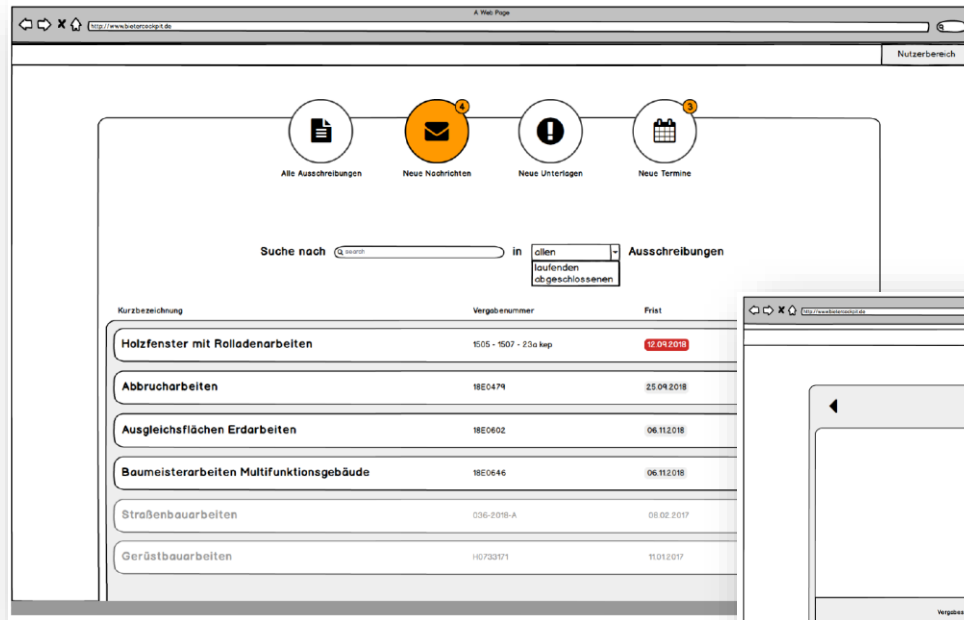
A Web Page

http://www.bietercockpit.de

Nutzerbereich

4

3

Alle Ausschreibungen

Neue Nachrichten

Neue Unterlagen

Neue Termine

Suche nach search in allen Ausschreibungen

laufenden
abgeschlossenen

| Kurzbezeichnung | Vergabenummer | Frist |
|---|---|---|
| Holzfenster mit Rolladenarbeiten | 1505 - 1507 - 23a kep | 12.09.2018 |
| Abbrucharbeiten | 18E0479 | 25.09.2018 |
| Ausgleichsflächen Erdarbeiten | 18E0602 | 06.11.2018 |
| Baumeisterarbeiten Multifunktionsgebäude | 18E0646 | 06.11.2018 |
| Straßenbauarbeiten | 036-2018-A | 08.02.2017 |
| Gerüstbauarbeiten | H0733171 | 11.01.2017 |

http://www.bietercockpit.de

Vergabes